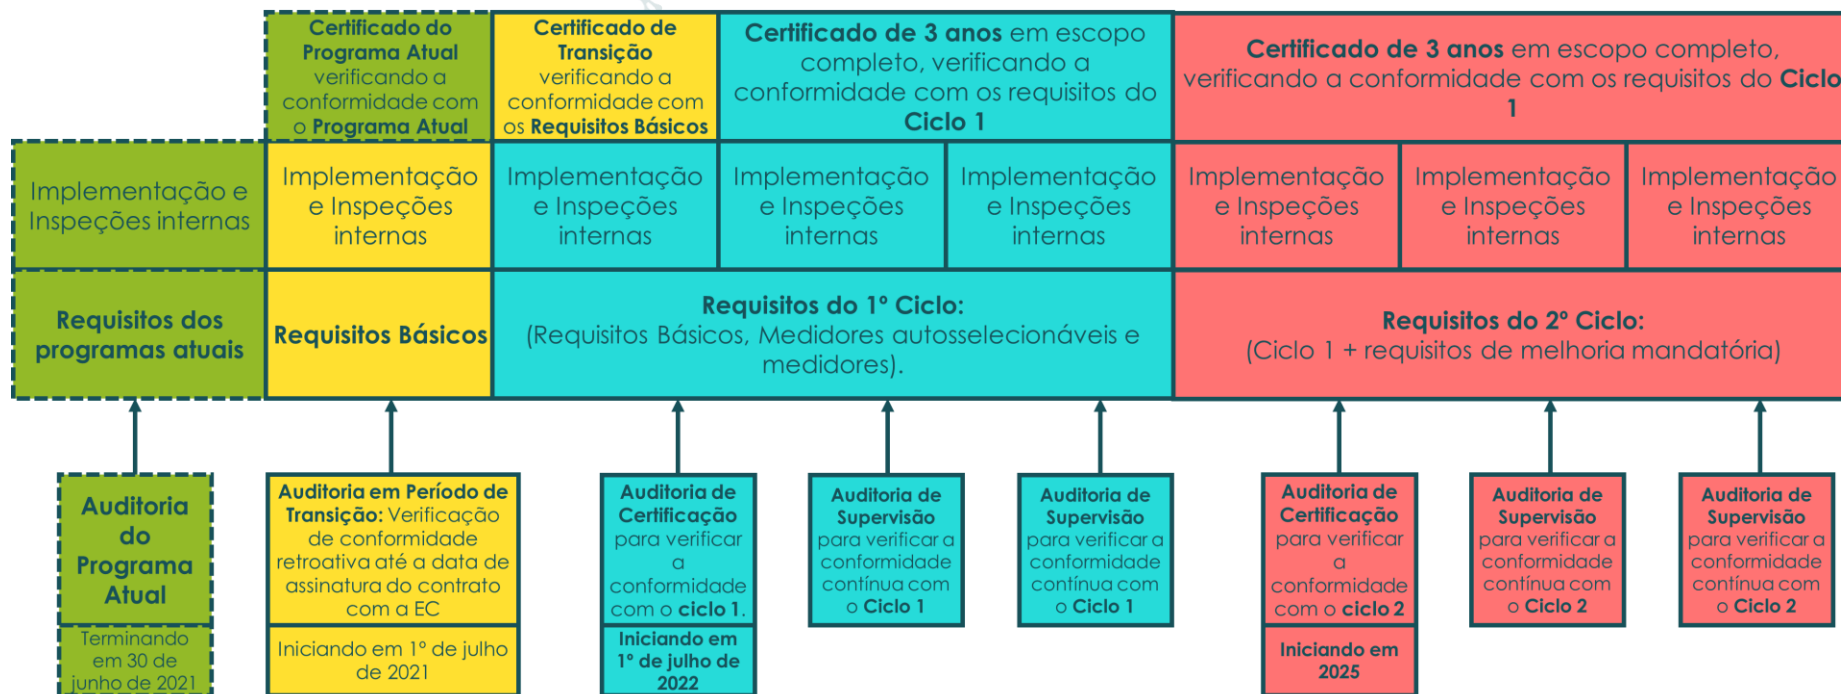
Certificado do Programa Atual verificando a conformidade com o Programa Atual

Certificado de Transição verificando a conformidade com os Requisitos Básicos

Certificado de 3 anos em escopo completo, verificando a conformidade com os requisitos do Ciclo 1

Certificado de 3 anos em escopo completo, verificando a conformidade com os requisitos do Ciclo 1

Implementação e Inspeções internas

Implementação e Inspeções internas

Implementação e Inspeções internas

Implementação e Inspeções internas

Implementação e Inspeções internas

Implementação e Inspeções internas

Implementação e Inspeções internas

Implementação e Inspeções internas

Requisitos dos programas atuais

Requisitos Básicos

Requisitos do 1º Ciclo: (Requisitos Básicos, Medidores autosselecionáveis e medidores).

Requisitos do 2º Ciclo: (Ciclo 1 + requisitos de melhoria mandatória)

Auditoria do Programa Atual

Terminando em 30 de junho de 2021

Auditoria em Período de Transição: Verificação de conformidade retroativa até a data de assinatura do contrato com a EC

Iniciando em 1º de julho de 2021

Auditoria de Certificação para verificar a conformidade com o ciclo 1.

Iniciando em 1º de julho de 2022

Auditoria de Supervisão para verificar a conformidade contínua com o Ciclo 1

Auditoria de Supervisão para verificar a conformidade contínua com o Ciclo 1

Auditoria de Certificação para verificar a conformidade com o ciclo 2

Iniciando em 2025

Auditoria de Supervisão para verificar a conformidade contínua com o Ciclo 2

Auditoria de Supervisão para verificar a conformidade contínua com o Ciclo 2